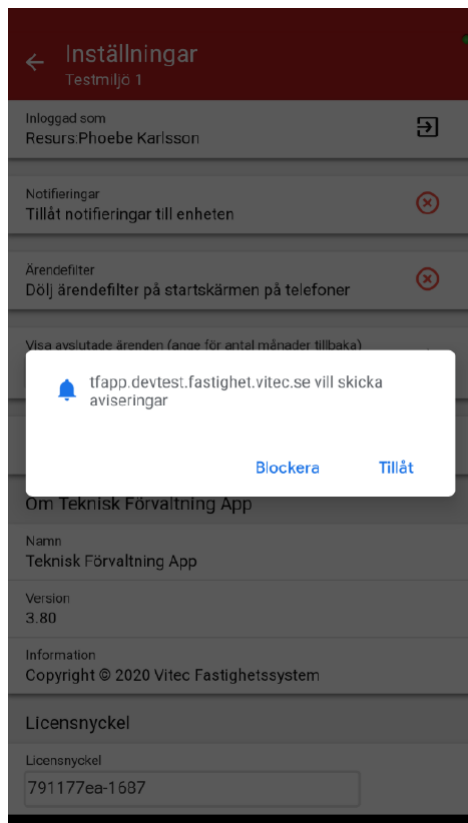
Inställningar
Testmiljö 1

Inloggad som
Resurs:Phoebe Karlsson

Notifieringar
Tillåt notifieringar till enheten

Ärendefilter
Dölj ärendefilter på startskärmen på telefoner

Visa avslutade ärenden (ange för antal månader tillbaka)

tfapp.devtest.fastighet.vitec.se vill skicka aviseringar

Blockera Tillåt

Om Teknisk Förvaltning App

Namn
Teknisk Förvaltning App

Version
3.80

Information
Copyright © 2020 Vitec Fastighetssystem

Licensnyckel

Licensnyckel
791177ea-1687